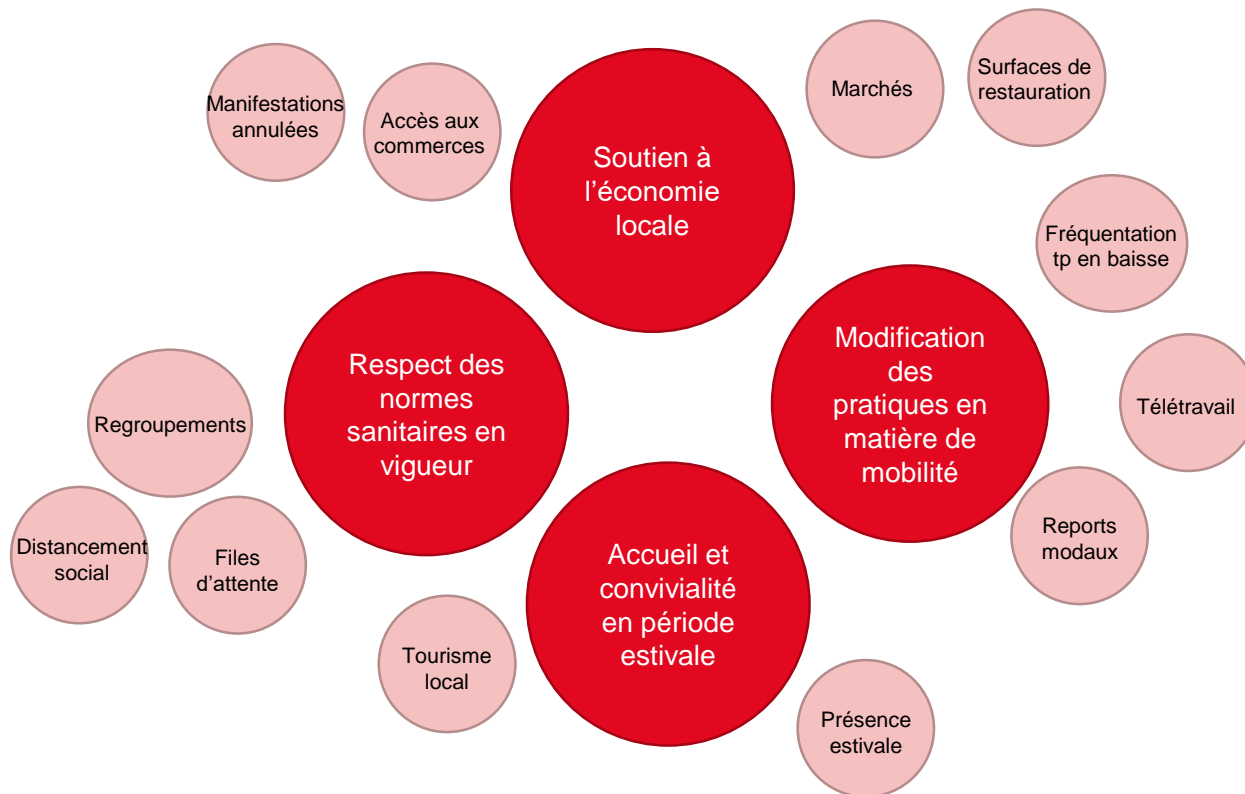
Manifestations annulées

Accès aux commerces

Soutien à l'économie locale

Marchés

Surfaces de restauration

Fréquentation tp en baisse

Respect des normes sanitaires en vigueur

Modification des pratiques en matière de mobilité

Télétravail

Regroupements

Distancement social

Files d'attente

Accueil et convivialité en période estivale

Reports modaux

Tourisme local

Présence estivale